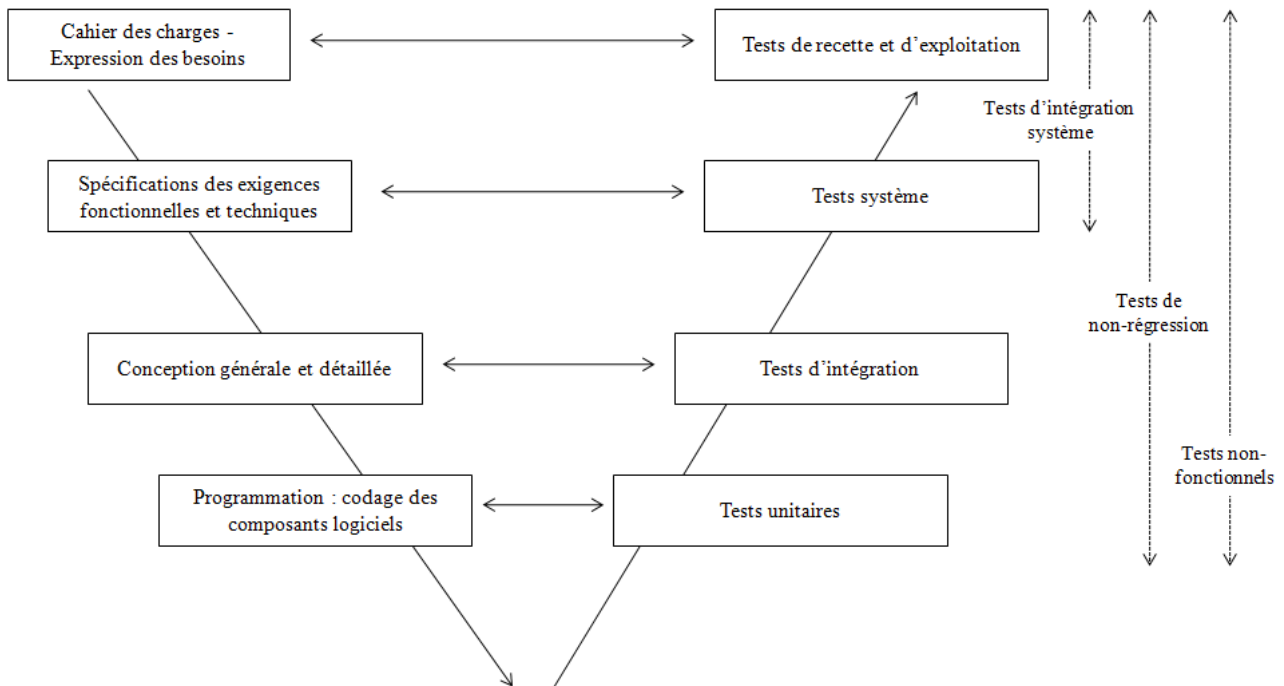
Cahier des charges - Expression des besoins

Tests de recette et d’exploitation

Tests d’intégration système

Spécifications des exigences fonctionnelles et techniques

Tests système

Tests de non-régression

Conception générale et détaillée

Tests d’intégration

Tests non-fonctionnels

Programmation : codage des composants logiciels

Tests unitaires